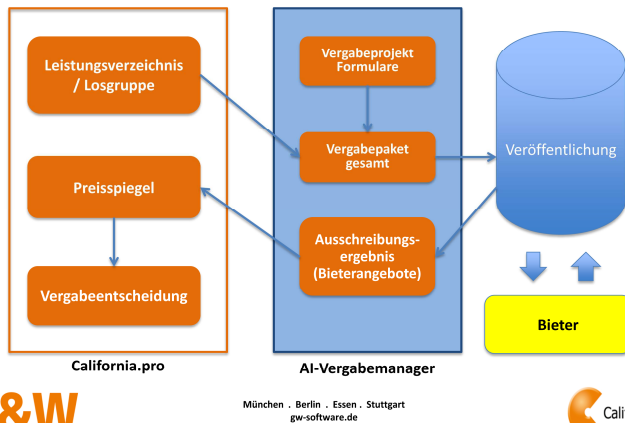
Leistungsverzeichnis / Losgruppe

Preisspiegel

Vergabeentscheidung

California.pro

Vergabeprojekt Formulare

Vergabepaket gesamt

Ausschreibungsergebnis (Bieterangebote)

AI-Vergabemanager

Veröffentlichung

Bieter

&W

München . Berlin . Essen . Stuttgart
gw-software.de

Cali